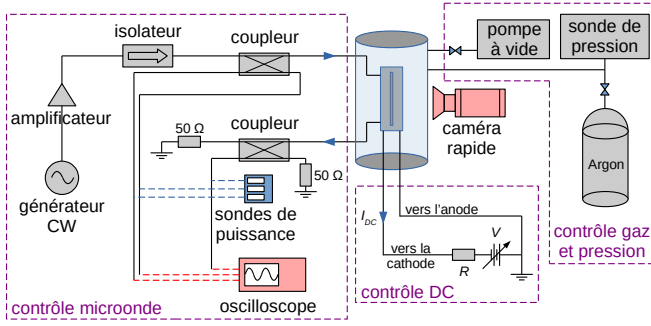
isolateur
coupleur
pompe à vide
sonde de pression
amplificateur
50 Ω
coupleur
caméra rapide
Argon
générateur CW
50 Ω
sondes de puissance
$I_{DC}$
vers l'anode
vers la cathode
$R$
$V$
contrôle gaz et pression
oscilloscope
contrôle microonde
contrôle DC